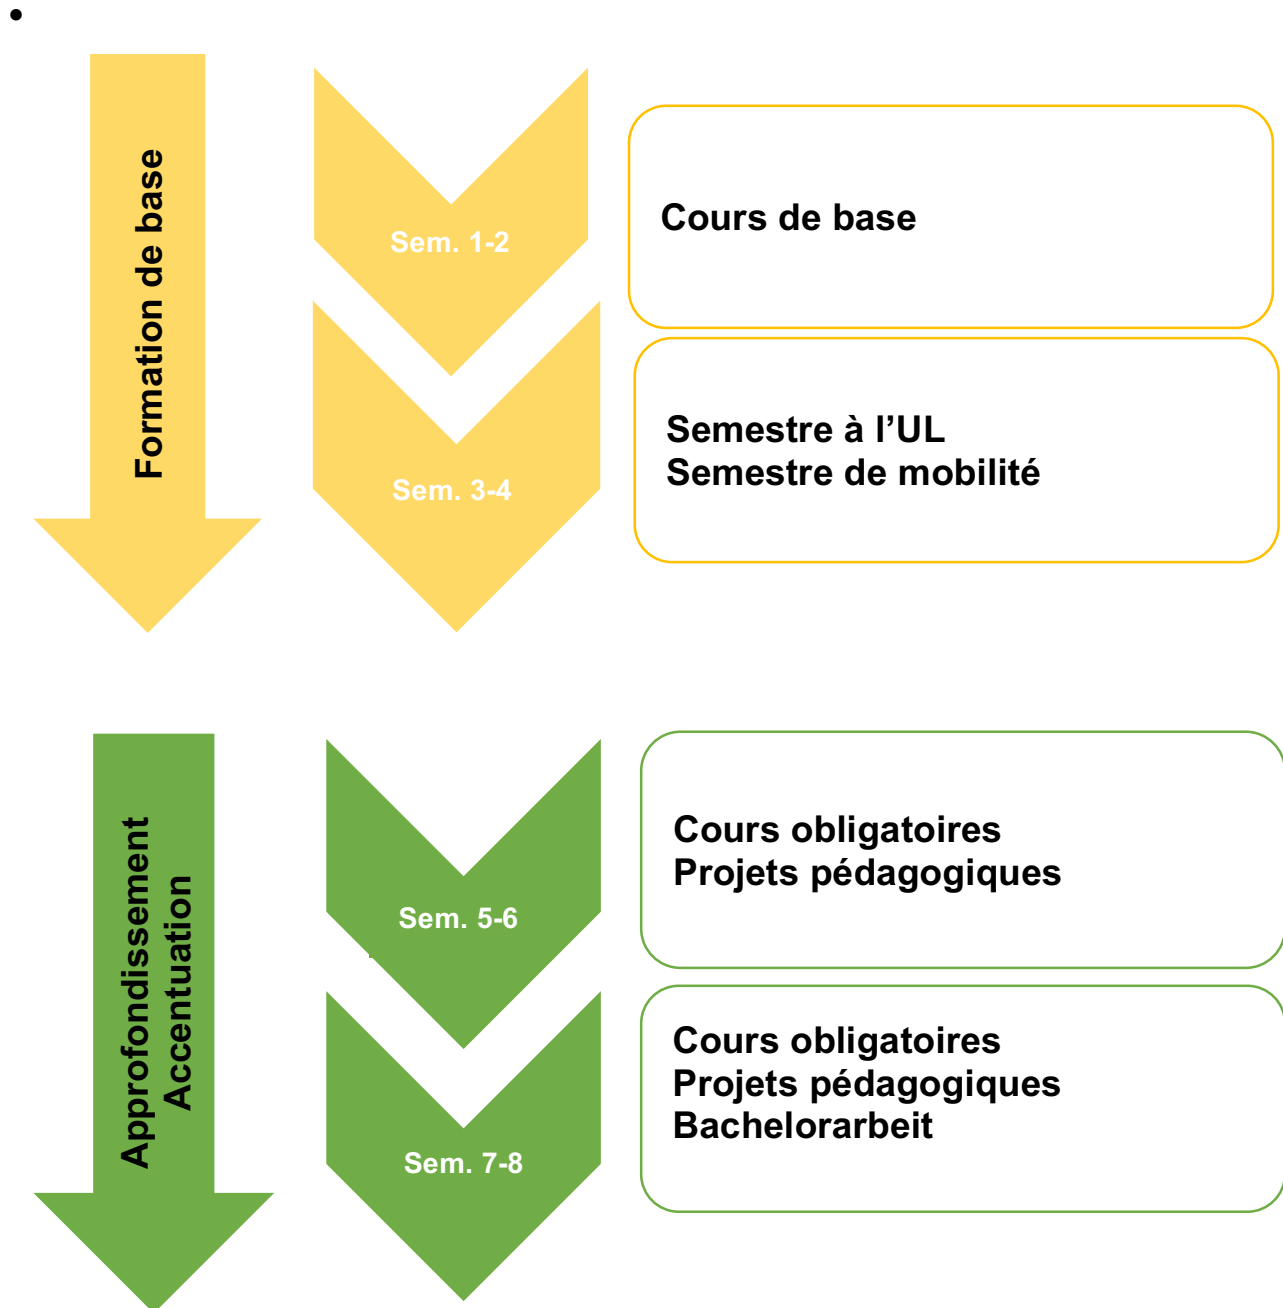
Formation de base

Sem. 1-2

Cours de base

Sem. 3-4

Semestre à l’UL
Semestre de mobilité

Approfondissement
Accentuation

Sem. 5-6

Cours obligatoires
Projets pédagogiques

Sem. 7-8

Cours obligatoires
Projets pédagogiques
Bachelorarbeit